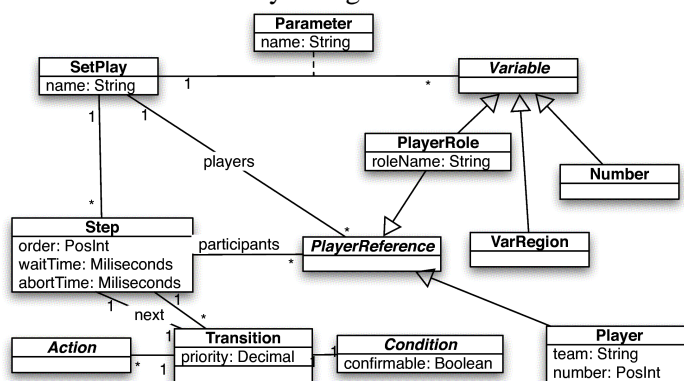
Parameter
name: String

SetPlay
name: String

Variable

1

*

1

1

players

PlayerRole
roleName: String

Number

*

*

Step
order: PosInt
waitTime: Miliseconds
abortTime: Miliseconds

participants

*

PlayerReference

VarRegion

1

1

next

*

Action

*

1

Transition
priority: Decimal

1

1

Condition
confirmable: Boolean

Player
team: String
number: PosInt